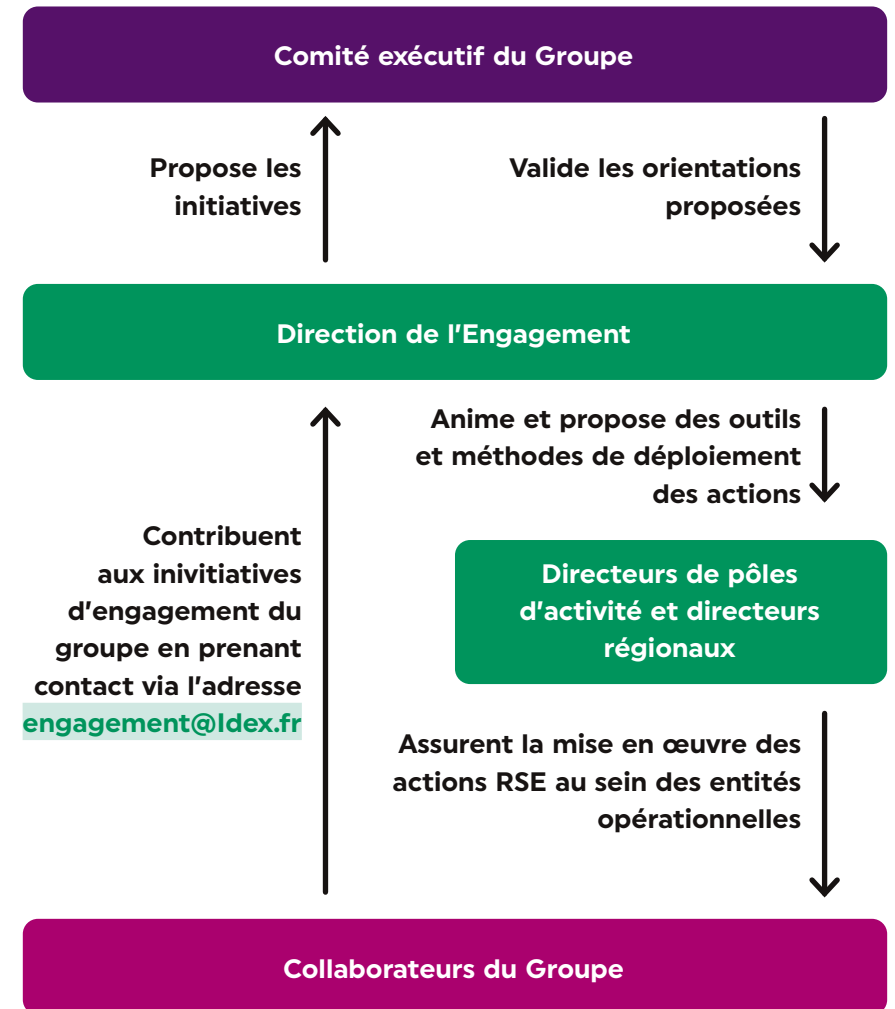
Comité exécutif du Groupe

Propose les initiatives

Valide les orientations proposées

Direction de l'Engagement

Anime et propose des outils et méthodes de déploiement des actions

Contribuent aux inivitiatives d'engagement du groupe en prenant contact via l'adresse engagement@Idex.fr

Directeurs de pôles d'activité et directeurs régionaux

Assurent la mise en œuvre des actions RSE au sein des entités opérationnelles

Collaborateurs du Groupe